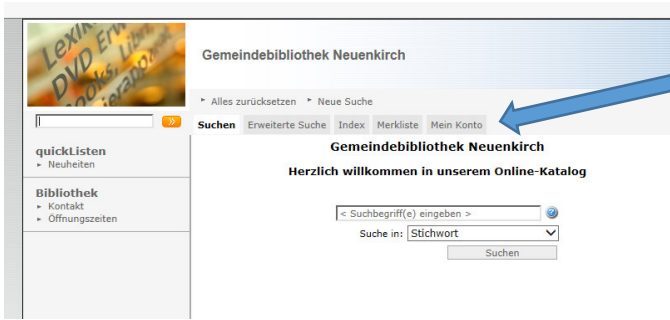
Lexik DVD Erw Books Lite Literatur

»

Gemeindebibliothek Neuenkirch

Alles zurücksetzen Neue Suche

Suchen Erweiterte Suche Index Merkliste Mein Konto

quickListen
Neuheiten

Bibliothek
Kontakt
Öffnungszeiten

Gemeindebibliothek Neuenkirch

Herzlich willkommen in unserem Online-Katalog

< Suchbegriff(e) eingeben >

Suche in: Stichwort

Suchen